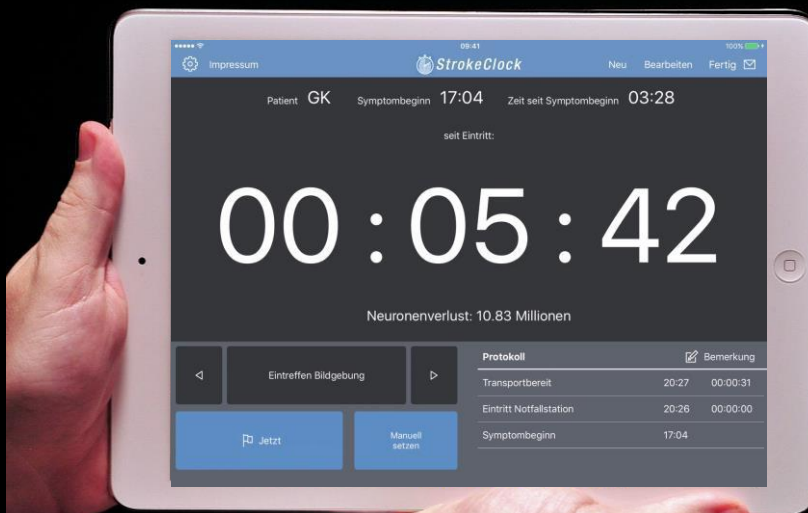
09:41

100%

Impressum

StrokeClock

Neu Bearbeiten Fertig

Patient GK Symptombeginn 17:04 Zeit seit Symptombeginn 03:28

seit Eintritt:

00 : 05 : 42

Neuronenverlust: 10.83 Millionen

Eintreffen Bildgebung

Jetzt

Manuell setzen

| Protokoll | | Bemerkung |
|---|---|---|
| Transportbereit | 20:27 | 00:00:31 |
| Eintritt Notfallstation | 20:26 | 00:00:00 |
| Symptombeginn | 17:04 | |